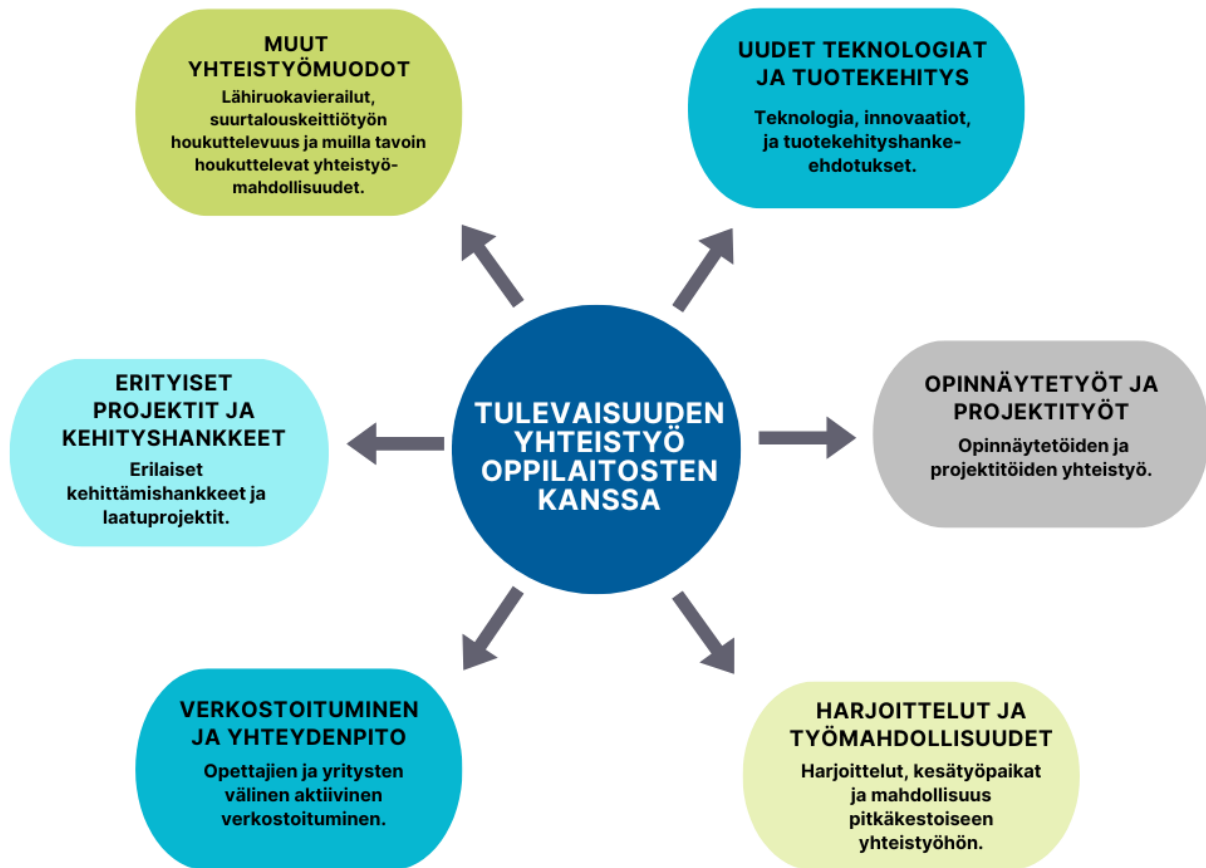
MUUT YHTEISTYÖMUODOT
Lähiruokavierailut, suurtalouskeittiötyön houkuttelevuus ja muilla tavoin houkuttelevat yhteistyömahdollisuudet.

UUDET TEKNOLOGIAT JA TUOTEKEHITYS
Teknologia, innovaatiot, ja tuotekehityshanke-ehdotukset.

ERITYISET PROJEKTIT JA KEHITYSHANKKEET
Erilaiset kehittämishankkeet ja laatuprojektit.

TULEVAISUUDEN YHTEISTYÖ OPPILAITOSTEN KANSSA

OPINNÄYTETYÖT JA PROJEKTITYÖT
Opinnäytetöiden ja projektitöiden yhteistyö.

VERKOSTOITUMINEN JA YHTEYDENPITO
Opettajien ja yritysten välinen aktiivinen verkostoituminen.

HARJOITTELUT JA TYÖMAHDOLLISUUDET
Harjoittelut, kesätyöpaikat ja mahdollisuus pitkäkestoiseen yhteistyöhön.